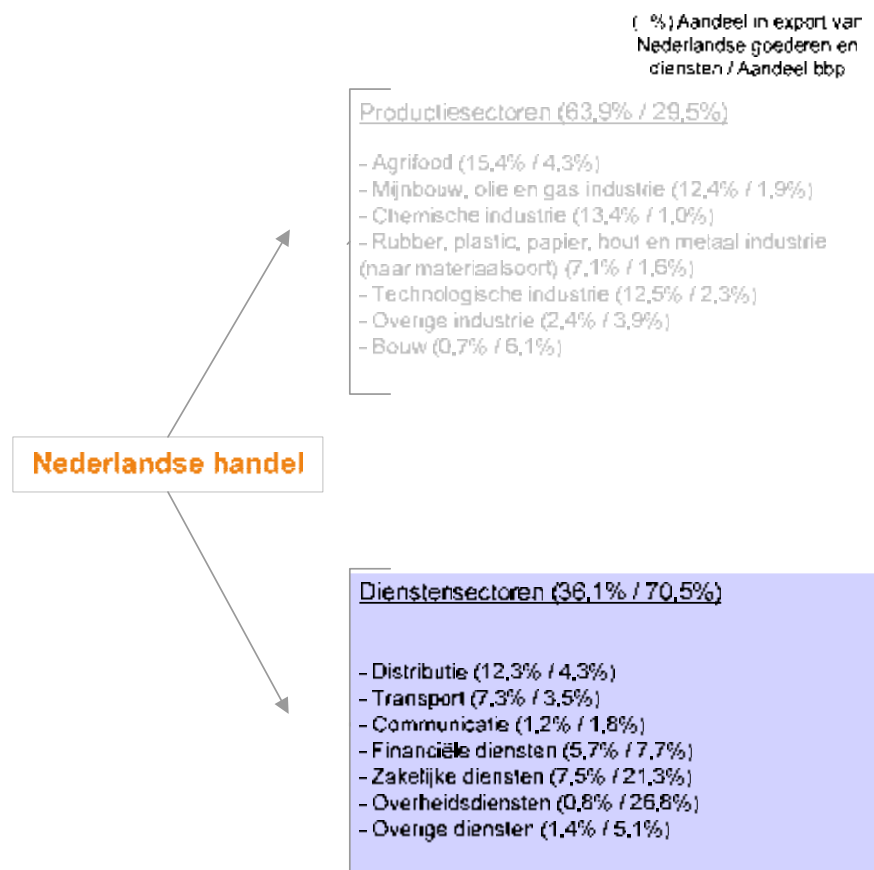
( %) Aandeel in export van Nederlandse goederen en diensten / Aandeel bbp

Productiesectoren (63,9% / 29,5%)

- Agrifood (15,4% / 4,3%)
- Mijnbouw, olie en gas industrie (12,4% / 1,9%)
- Chemische industrie (13,4% / 1,0%)
- Rubber, plastic, papier, hout en metaal industrie (naar materiaalsoort) (7,1% / 1,6%)
- Technologische industrie (12,5% / 2,3%)
- Overige industrie (2,4% / 3,9%)
- Bouw (0,7% / 6,1%)

Nederlandse handel

Dienstensectoren (36,1% / 70,5%)

- Distributie (12,3% / 4,3%)
- Transport (7,3% / 3,5%)
- Communicatie (1,2% / 1,8%)
- Financiële diensten (5,7% / 7,7%)
- Zakelijke diensten (7,5% / 21,3%)
- Overheidsdiensten (0,8% / 26,8%)
- Overige diensten (1,4% / 5,1%)